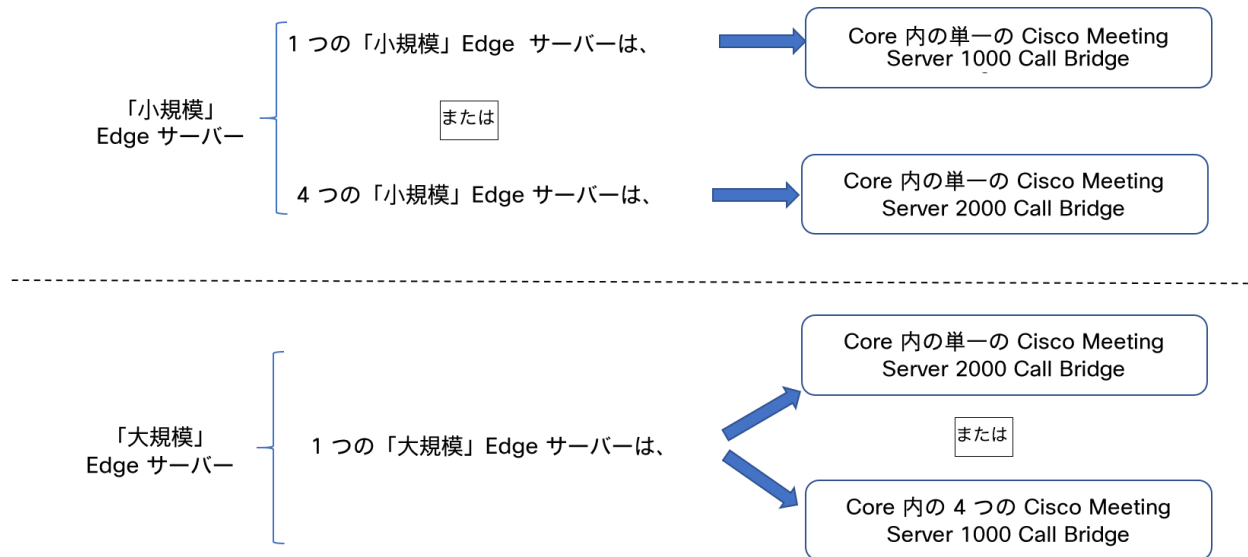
「小規模」
Edge サーバー

1 つの「小規模」Edge サーバーは、

Core 内の単一の Cisco Meeting Server 1000 Call Bridge

または

4 つの「小規模」Edge サーバーは、

Core 内の単一の Cisco Meeting Server 2000 Call Bridge

「大規模」
Edge サーバー

1 つの「大規模」Edge サーバーは、

Core 内の単一の Cisco Meeting Server 2000 Call Bridge

または

Core 内の 4 つの Cisco Meeting Server 1000 Call Bridge